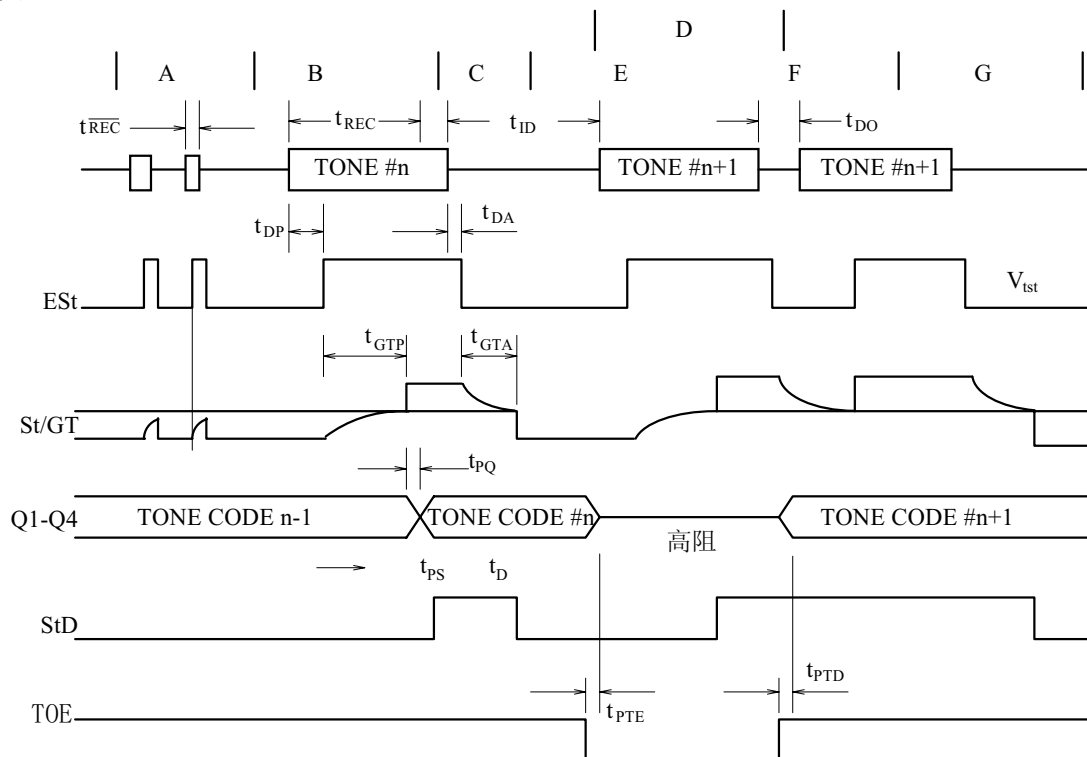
D

A B C E F G

$t_{\overline{REC}}$ $t_{REC}$ $t_{ID}$ $t_{DO}$

TONE #n TONE #n+1 TONE #n+1

$t_{DP}$ $t_{DA}$

ESt $V_{tst}$

$t_{GTP}$ $t_{GTA}$

St/GT

$t_{PQ}$

Q1-Q4 TONE CODE n-1 TONE CODE #n TONE CODE #n+1

高阻

$t_{PS}$ $t_{D}$

StD

$t_{PTD}$

TOE $t_{PTE}$